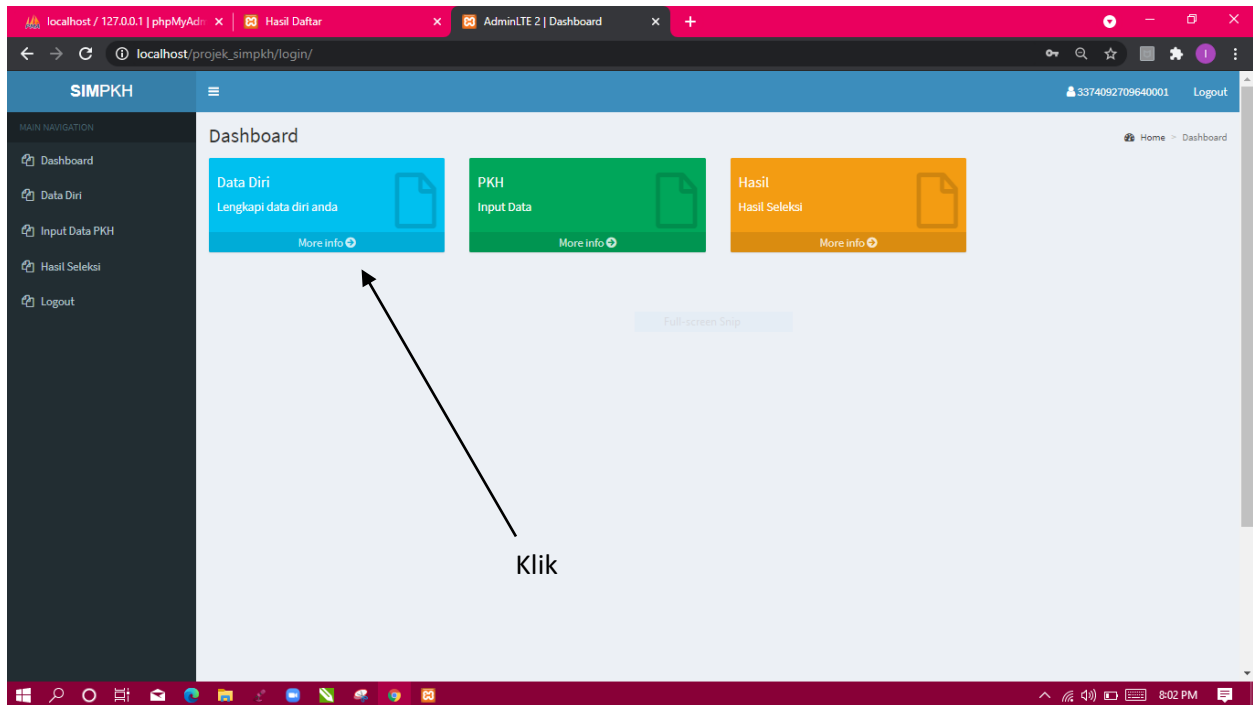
localhost / 127.0.0.1 | phpMyAdm ×
Hasil Daftar ×
AdminLTE 2 | Dashboard ×
+

localhost/projek_simpkh/login/

SIMPKH
3374092709640001 Logout

MAIN NAVIGATION
Dashboard
Data Diri
Input Data PKH
Hasil Seleksi
Logout

Dashboard
Home > Dashboard

Data Diri
Lengkapi data diri anda
More info

PKH
Input Data
More info

Hasil
Hasil Seleksi
More info

Full-screen Snip

Klik

8:02 PM